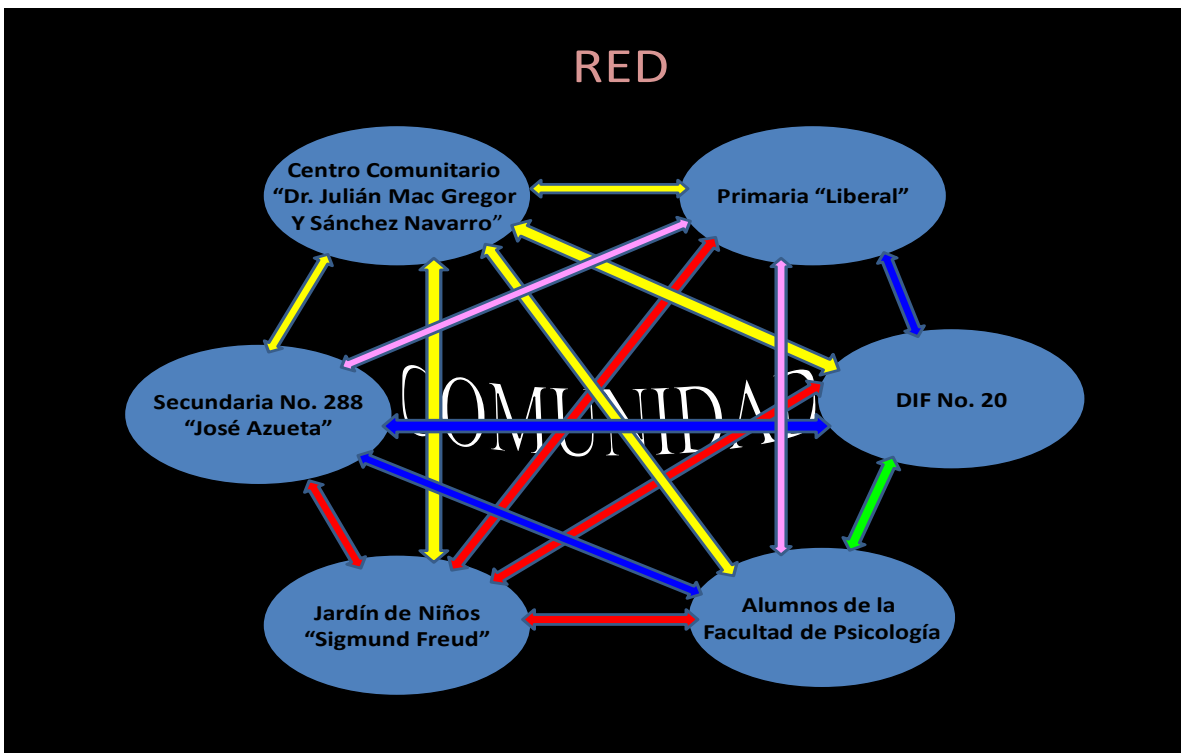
RED

Centro Comunitario “Dr. Julián Mac Gregor Y Sánchez Navarro”

Primaria “Liberal”

COMUNIDAD

Secundaria No. 288 “José Azueta”

DIF No. 20

Jardín de Niños “Sigmund Freud”

Alumnos de la Facultad de Psicología